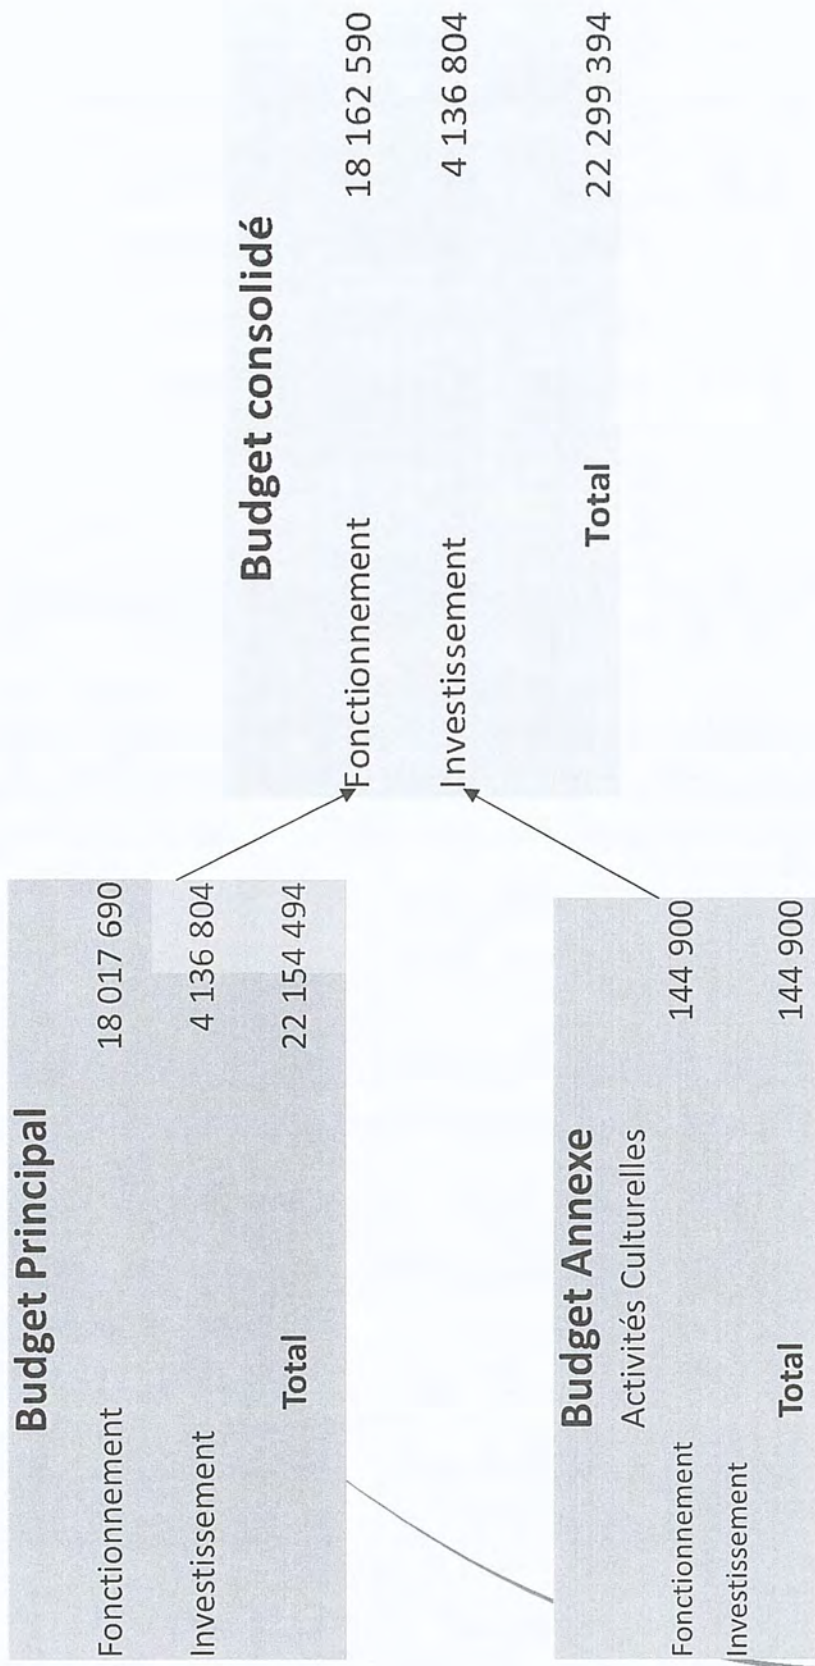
**Budget Principal**

| | |
|---|---|
| Fonctionnement | 18 017 690 |
| Investissement | 4 136 804 |
| **Total** | 22 154 494 |

**Budget Annexe**
Activités Culturelles

| | |
|---|---|
| Fonctionnement | 144 900 |
| Investissement | |
| **Total** | 144 900 |

**Budget consolidé**

| | |
|---|---|
| Fonctionnement | 18 162 590 |
| Investissement | 4 136 804 |
| **Total** | 22 299 394 |